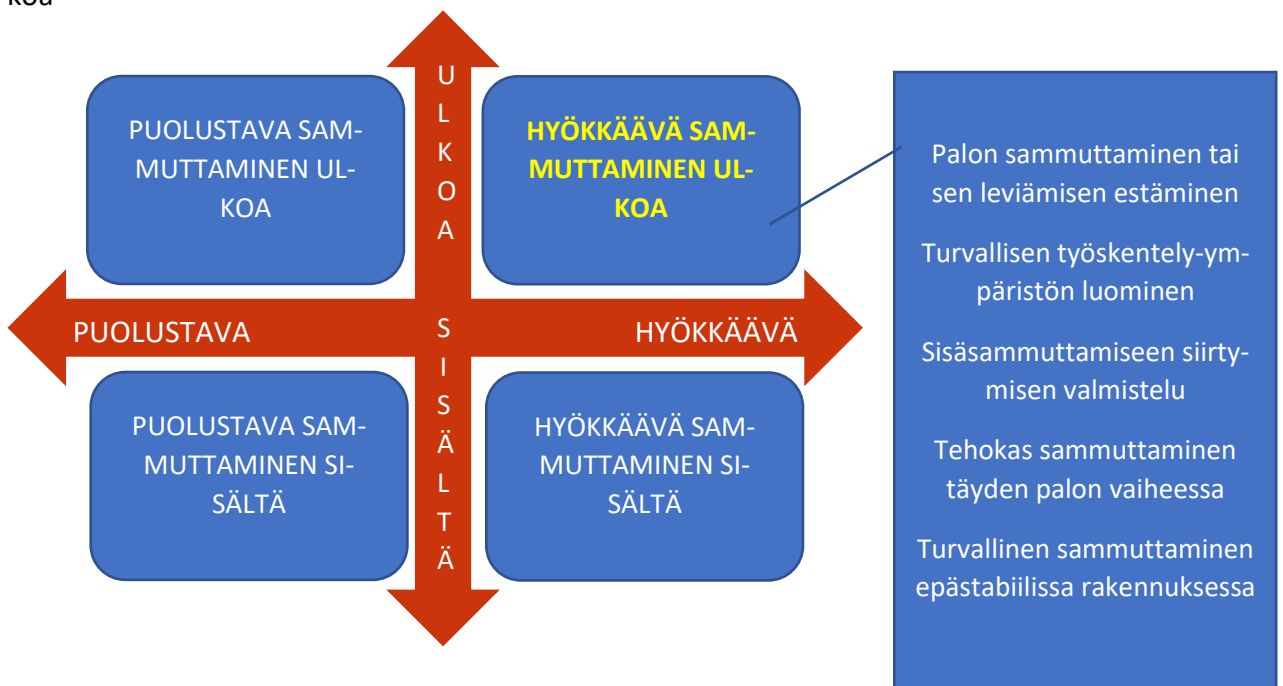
koa

PUOLUSTAVA SAMMUTTAMINEN ULKOA

ULKOA

HYÖKKÄÄVÄ SAMMUTTAMINEN ULKOA

Palon sammuttaminen tai sen leviämisen estäminen

Turvallisen työskentely-ympäristön luominen

Sisäsammuttamiseen siirtymisen valmistelu

Tehokas sammuttaminen täyden palon vaiheessa

Turvallinen sammuttaminen epästabiilissa rakennuksessa

PUOLUSTAVA

SISÄLTÄ

HYÖKKÄÄVÄ

PUOLUSTAVA SAMMUTTAMINEN SISÄLTÄ

HYÖKKÄÄVÄ SAMMUTTAMINEN SISÄLTÄ